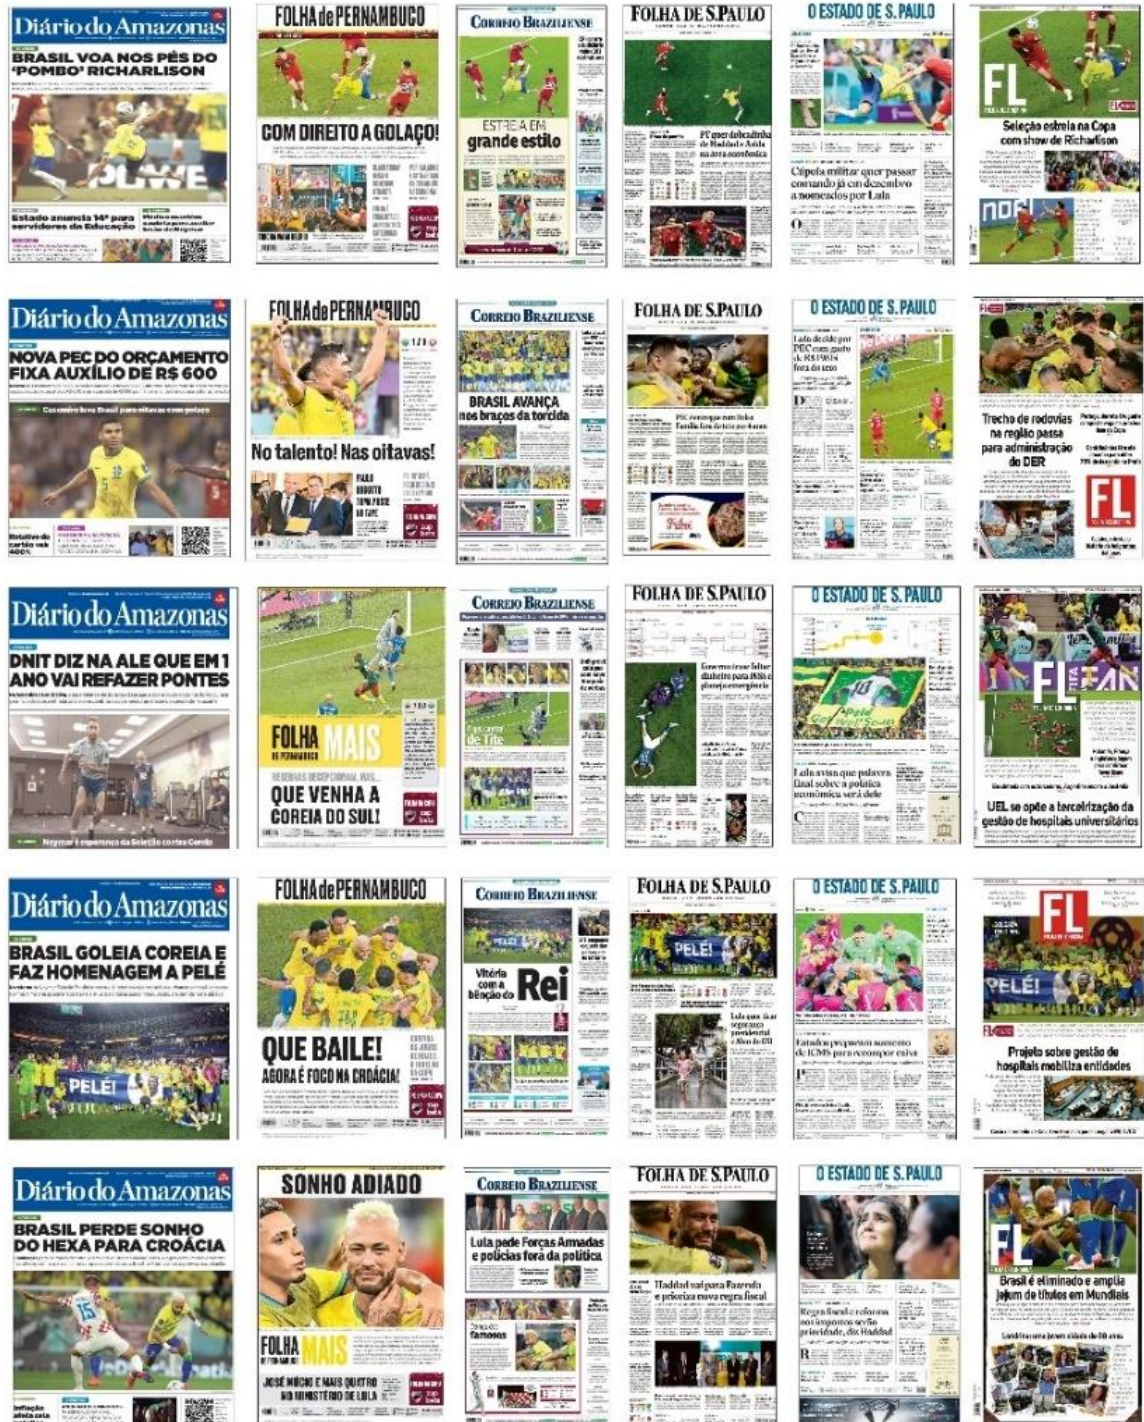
Diário do Amazonas
BRASIL VOA NOS PÉS DO 'POMBO' RICHARLISON
Estado anuncia 14º para servidores da Educação

FOLHA de PERNAMBUCO
COM DIREITO A GOLAÇO!

CORREIO BRAZILIENSE
ESTREIA EM grande estilo

FOLHA DE S.PAULO
PT quer dobradinha de Haddad e Aida na área econômica

O ESTADO DE S. PAULO
Cúpula militar quer passar comando já em dezembro a nomeados por Lula

FL
Seleção estreia na Copa com show de Richarlison

Diário do Amazonas
NOVA PEC DO ORÇAMENTO FIXA AUXÍLIO DE R$ 600
Casemiro leva Brasil para oitavas com golaço

FOLHA de PERNAMBUCO
No talento! Nas oitavas!

CORREIO BRAZILIENSE
BRASIL AVANÇA nos braços da torcida

FOLHA DE S.PAULO

O ESTADO DE S. PAULO

Trecho de rodovias na região passa para administração do DER
FL

Diário do Amazonas
DNIT DIZ NA ALE QUE EM 1 ANO VAI REFAZER PONTES
Neymar é esperança da Seleção contra Coreia

FOLHA MAIS
QUE VENHA A COREIA DO SUL!

CORREIO BRAZILIENSE

FOLHA DE S.PAULO

O ESTADO DE S. PAULO
Pelé
Lula avisa que palavra final sobre a política econômica será dele

FL
UEL se opõe a terceirização da gestão de hospitais universitários

Diário do Amazonas
BRASIL GOLEIA COREIA E FAZ HOMENAGEM A PELÉ
PELÉ

FOLHA de PERNAMBUCO
QUE BAILE!
AGORA É FOCO NA CROÁCIA!

CORREIO BRAZILIENSE
Vitória com a bênção do Rei

FOLHA DE S.PAULO
PELÉ!

O ESTADO DE S. PAULO
Estados propõem aumento de ICMS para recompor caixa

FL
PELÉ!
Projeto sobre gestão de hospitais mobiliza entidades

Diário do Amazonas
BRASIL PERDE SONHO DO HEXA PARA CROÁCIA

SONHO ADIADO
FOLHA MAIS
JOSÉ MÚCIO E MAIS QUATRO NO MINISTÉRIO DE LULA

CORREIO BRAZILIENSE
Lula pede Forças Armadas e polícias fora da política

FOLHA DE S.PAULO
Haddad vai para Fazenda e prioriza nova regra fiscal

O ESTADO DE S. PAULO
Regra fiscal e reforma nos impostos serão prioridade, diz Haddad

FL
Brasil é eliminado e amplia jejum de títulos em Mundiais